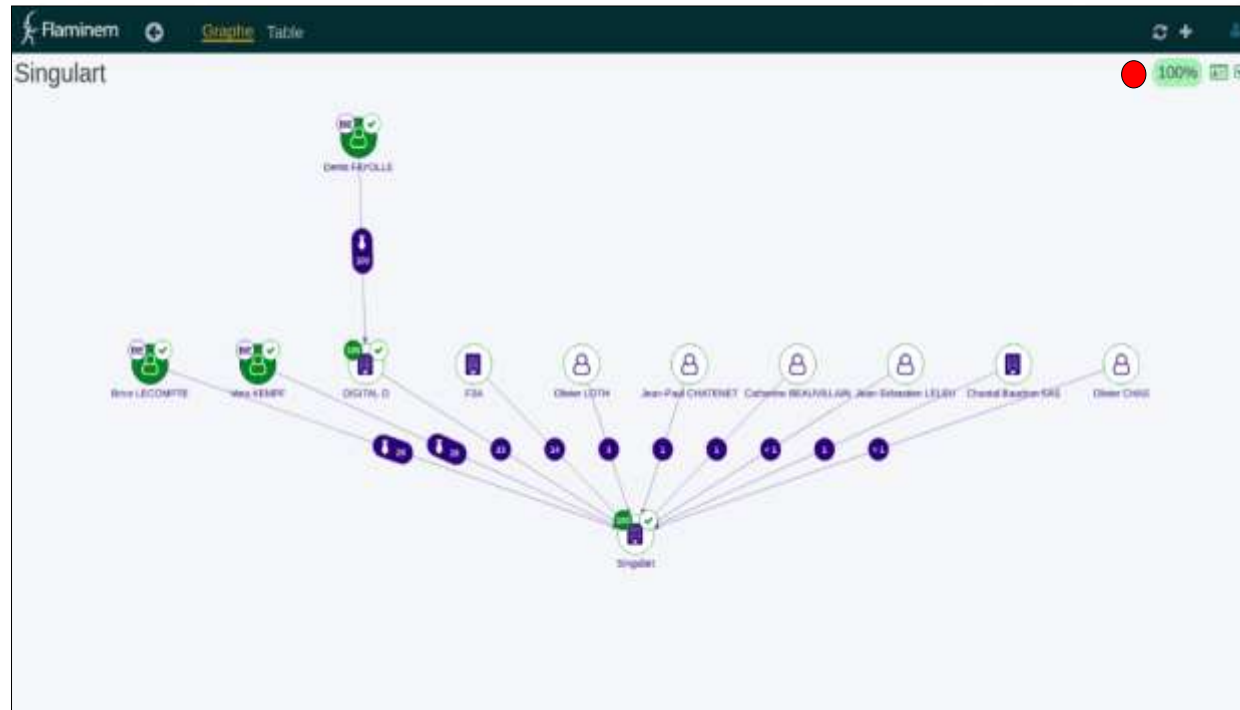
Flaminem Graphe Table

Singulart

100%

Denis FAYOLLE

100

Brice LECOMPTE

Vera KEMPF

DIGITAL D

FSA

Olivier LOTH

Jean-Paul CHATENET

Catherine BEAUVILLAIN

Jean-Sebastien LELIEV

Chantal Baudron SAS

Olivier Cretz

24

29

23

24

3

1

1

<1

1

<1

Singulart